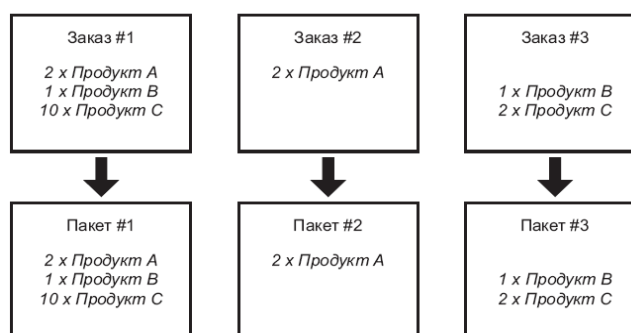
Заказ #1

2 х Продукт A
1 х Продукт B
10 х Продукт C

Заказ #2

2 х Продукт A

Заказ #3

1 х Продукт B
2 х Продукт C

Пакет #1

2 х Продукт A
1 х Продукт B
10 х Продукт C

Пакет #2

2 х Продукт A

Пакет #3

1 х Продукт B
2 х Продукт C